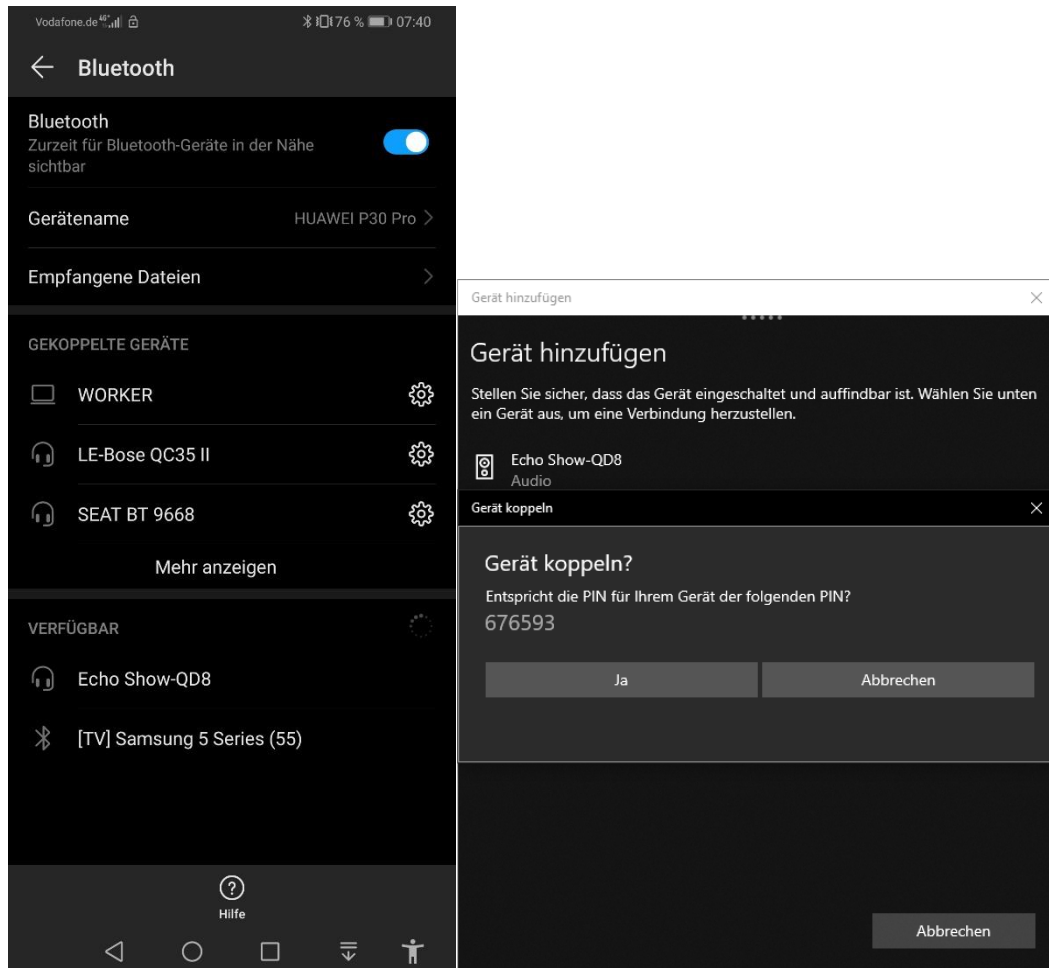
Vodafone.de 4G 76 % 07:40

Bluetooth

Bluetooth
Zurzeit für Bluetooth-Geräte in der Nähe sichtbar

Gerätename HUAWEI P30 Pro

Empfangene Dateien

GEKOPPELTE GERÄTE

WORKER

LE-Bose QC35 II

SEAT BT 9668

Mehr anzeigen

VERFÜGBAR

Echo Show-QD8

[TV] Samsung 5 Series (55)

Hilfe

Gerät hinzufügen

Gerät hinzufügen

Stellen Sie sicher, dass das Gerät eingeschaltet und auffindbar ist. Wählen Sie unten ein Gerät aus, um eine Verbindung herzustellen.

Echo Show-QD8
Audio

Gerät koppeln

Gerät koppeln?

Entspricht die PIN für Ihrem Gerät der folgenden PIN?
676593

Ja

Abbrechen

Abbrechen